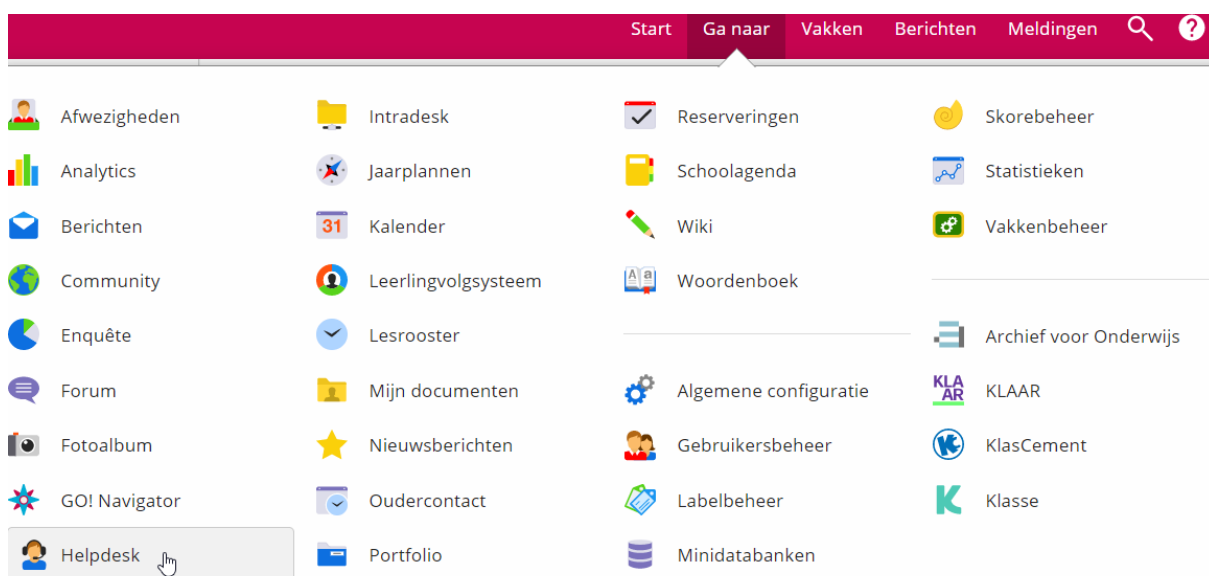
Start Ga naar Vakken Berichten Meldingen ?

Afwezigheden
Analytics
Berichten
Community
Enquête
Forum
Fotoalbum
GO! Navigator
Helpdesk

Intradesk
Jaarplannen
31 Kalender
Leerlingvolgsysteem
Lesrooster
Mijn documenten
Nieuwsberichten
Oudercontact
Portfolio

Reserveringen
Schoolagenda
Wiki
Woordenboek

Algemene configuratie
Gebruikersbeheer
Labelbeheer
Minidatabanken

Skorebeheer
Statistieken
Vakkenbeheer

Archief voor Onderwijs
KLA AR KLAAR
KlasCement
Klasse